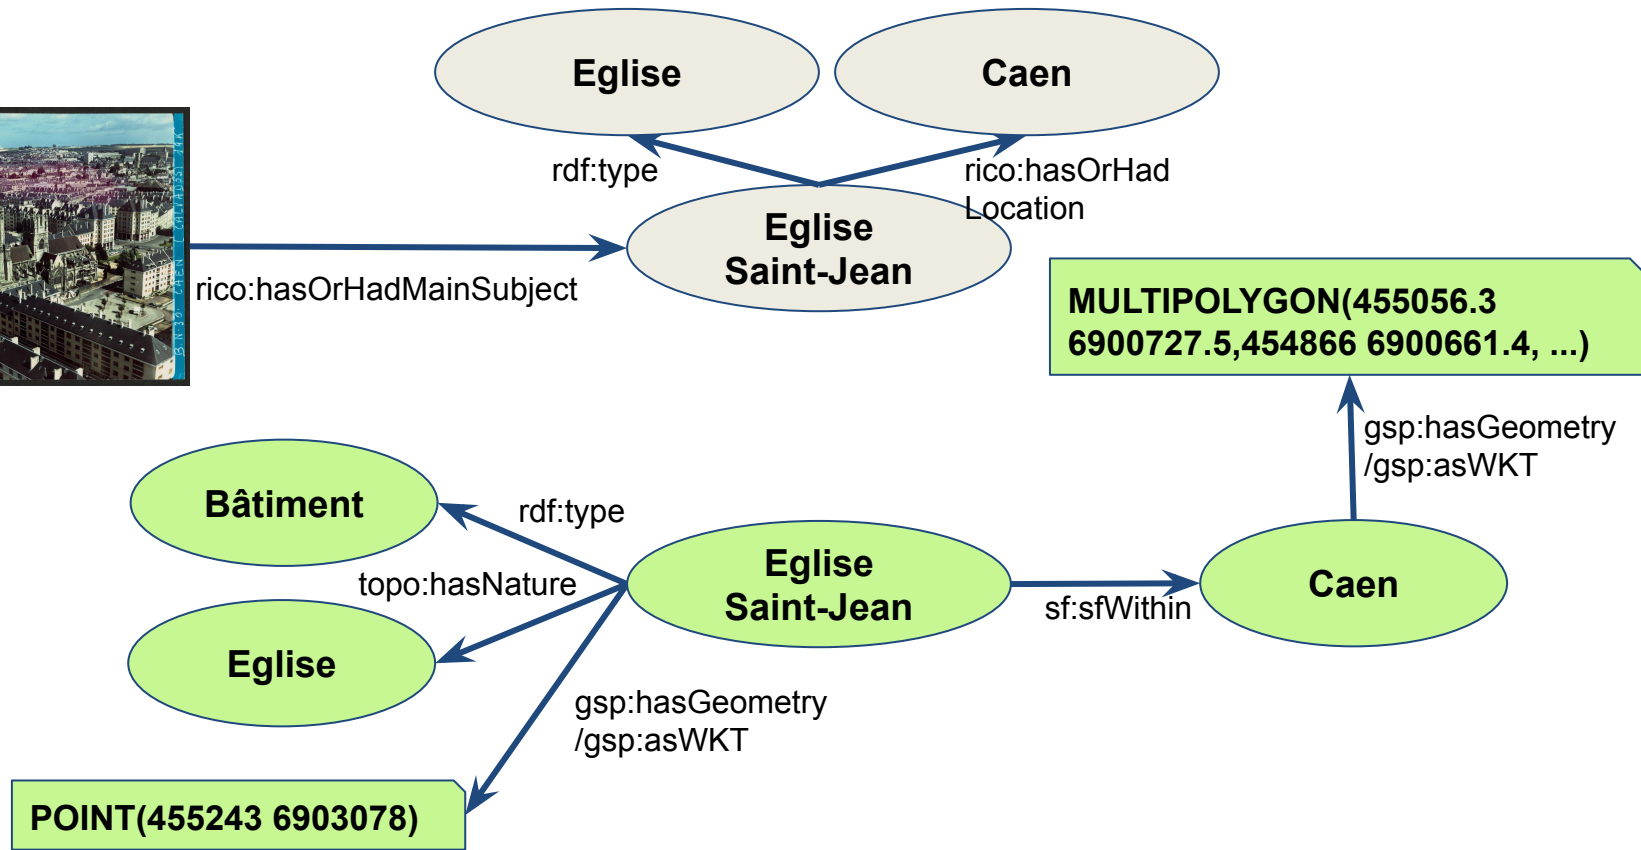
Eglise

Caen

rdf:type

rico:hasOrHad Location

Eglise Saint-Jean

rico:hasOrHadMainSubject

MULTIPOLYGON(455056.3 6900727.5,454866 6900661.4, ...)

gsp:hasGeometry /gsp:asWKT

Bâtiment

rdf:type

topo:hasNature

Eglise Saint-Jean

sf:sfWithin

Caen

Eglise

gsp:hasGeometry /gsp:asWKT

POINT(455243 6903078)